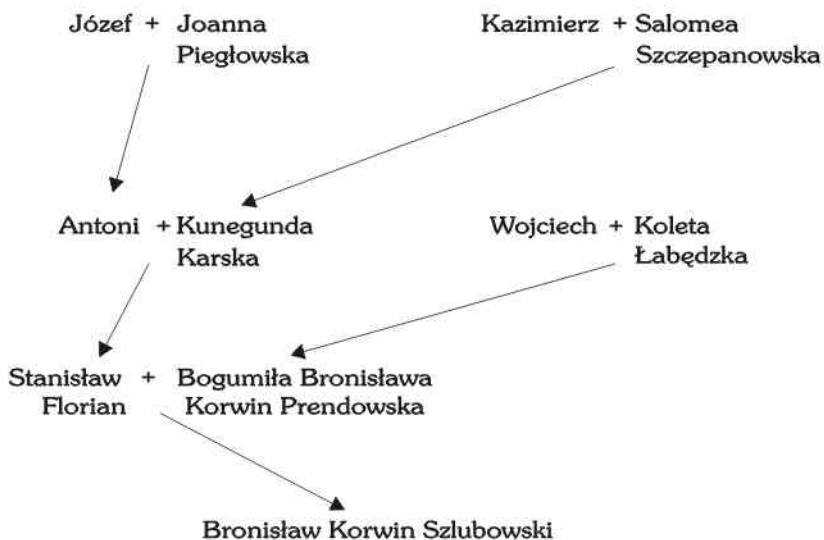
Józef + Joanna Piegłowska

Kazimierz + Salomea Szczepanowska

Antoni + Kunegunda Karska

Wojciech + Koleta Łabędzka

Stanisław Florian + Bogumiła Bronisława Korwin Prendowska

Bronisław Korwin Szlubowski